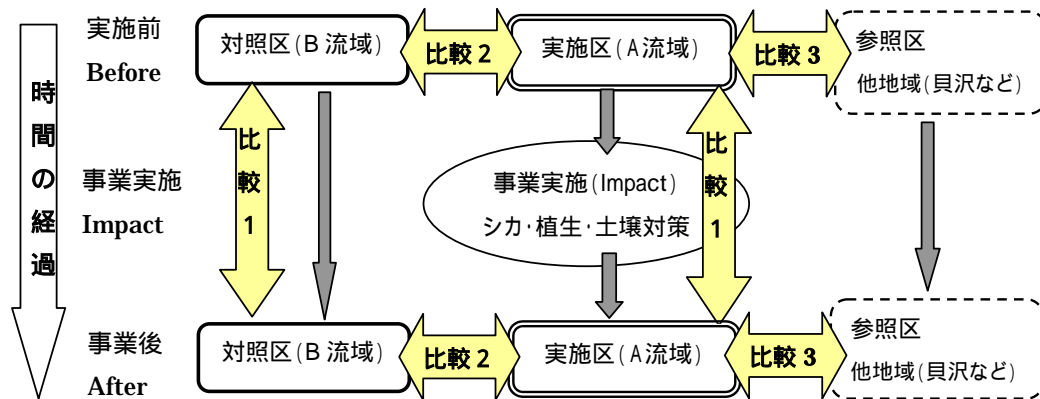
時間の経過

実施前
Before

対照区(B 流域)

比較 2

実施区(A流域)

比較 3

参照区
他地域(貝沢など)

比較 1

事業実施
Impact

事業実施(Impact)
シカ·植生·土壌対策

比較 1

事業後
After

対照区(B 流域)

比較 2

実施区(A流域)

比較 3

参照区
他地域(貝沢など)